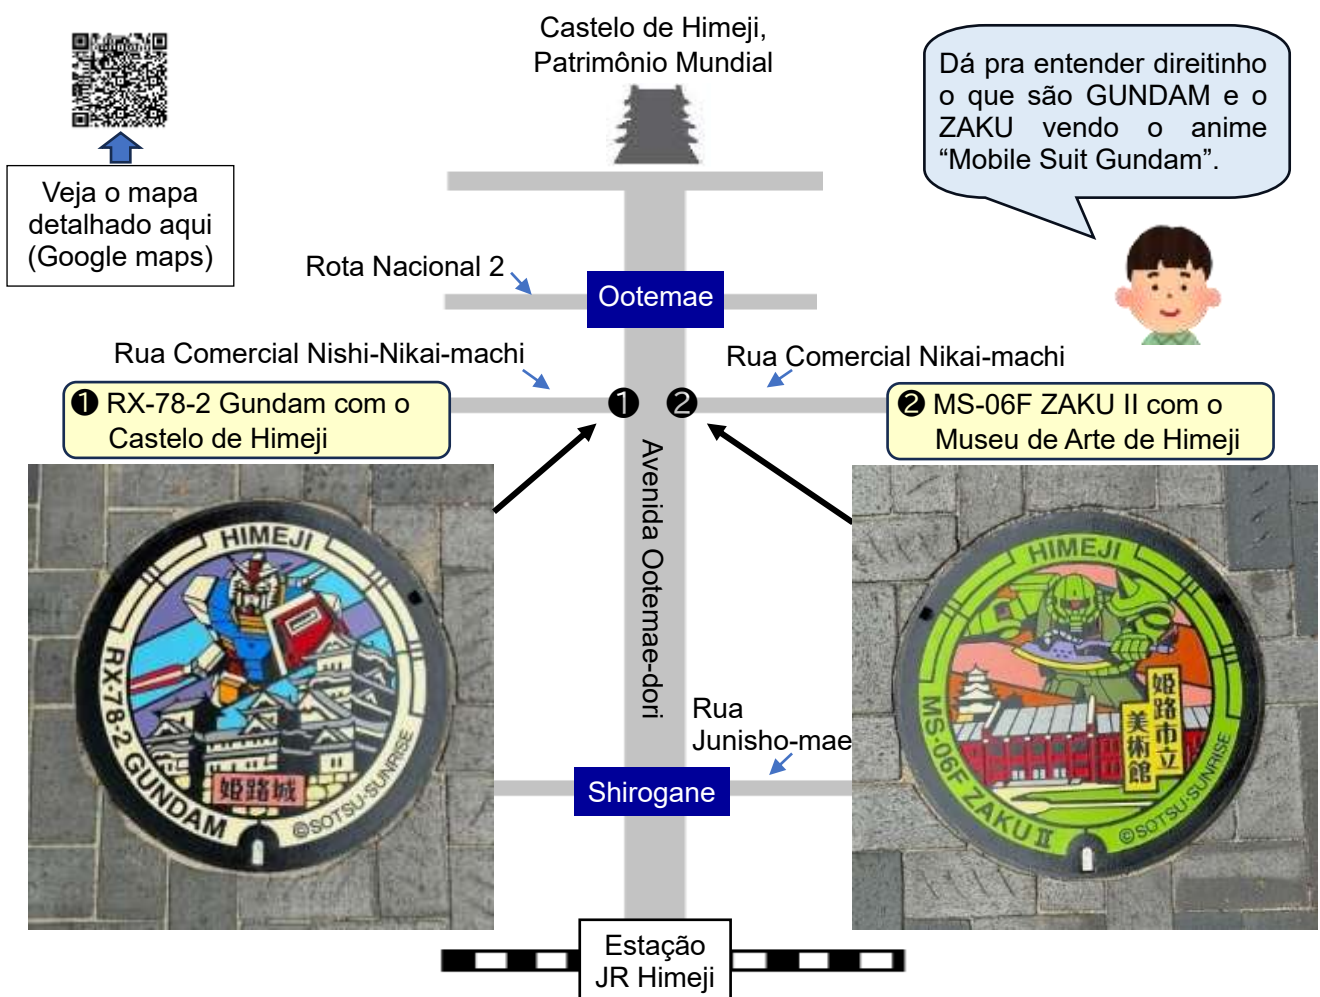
Castelo de Himeji, Patrimônio Mundial

Veja o mapa detalhado aqui (Google maps)

Dá pra entender direitinho o que são GUNDAM e o ZAKU vendo o anime "Mobile Suit Gundam".

Rota Nacional 2

Ootemae

Rua Comercial Nishi-Nikai-machi

Rua Comercial Nikai-machi

❶ RX-78-2 Gundam com o Castelo de Himeji

❷ MS-06F ZAKU II com o Museu de Arte de Himeji

❶ ❷

Avenida Ootemae-dori

HIMEJI
RX-78-2 GUNDAM
姫路城
©SOTSU·SUNRISE

HIMEJI
MS-06F ZAKU II
姫路市立美術館
©SOTSU·SUNRISE

Rua Junisho-mae

Shirogane

Estação JR Himeji